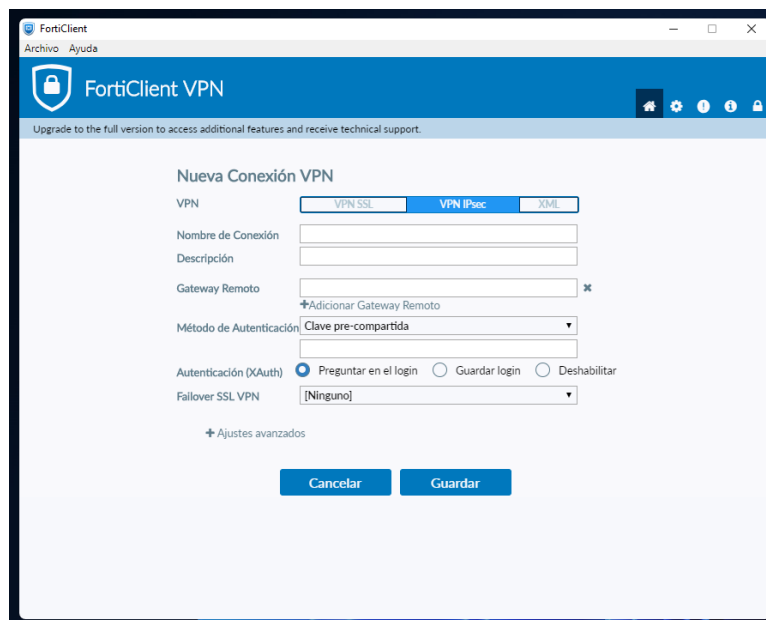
FortiClient

Archivo Ayuda

FortiClient VPN

Upgrade to the full version to access additional features and receive technical support.

Nueva Conexión VPN

VPN
VPN SSL | VPN IPsec | XML

Nombre de Conexión

Descripción

Gateway Remoto

+Adicionar Gateway Remoto

Método de Autenticación
Clave pre-compartida

Autenticación (XAuth)
Preguntar en el login
Guardar login
Deshabilitar

Failover SSL VPN
[Ninguno]

+ Ajustes avanzados

Cancelar
Guardar